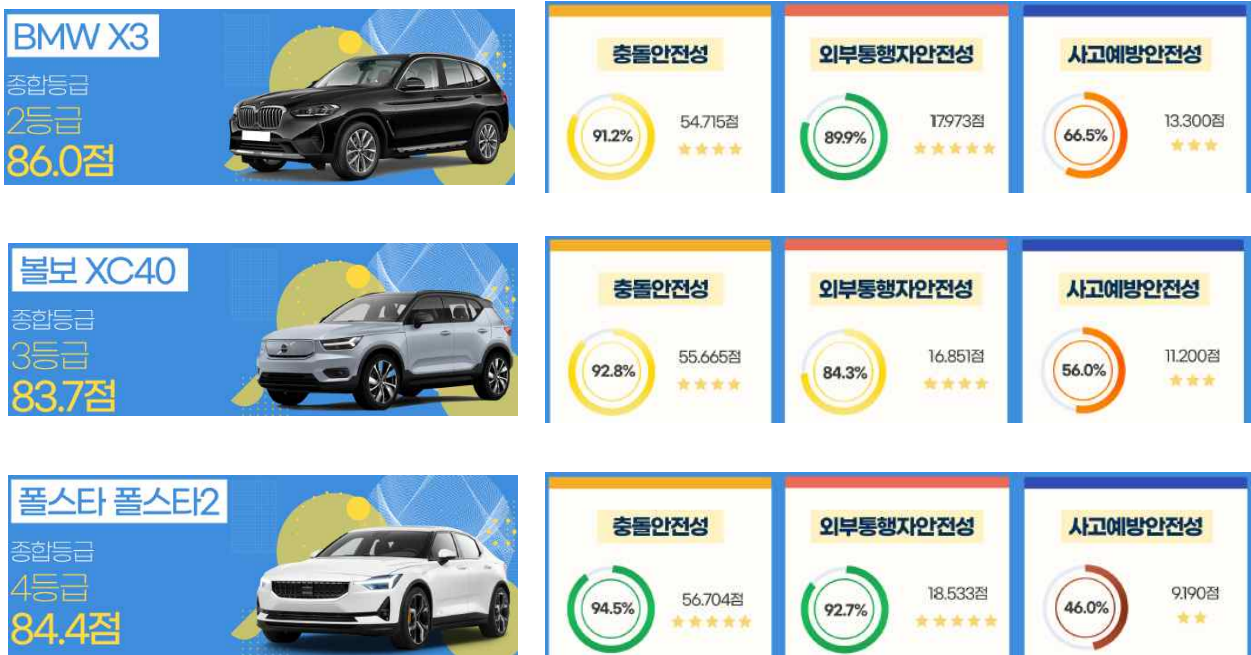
BMW X3
종합등급
2등급
86.0점

충돌안전성
91.2%
54.715점
★★★★

외부통행자안전성
89.9%
17.973점
★★★★★

사고예방안전성
66.5%
13.300점
★★★

볼보 XC40
종합등급
3등급
83.7점

충돌안전성
92.8%
55.665점
★★★★

외부통행자안전성
84.3%
16.851점
★★★★

사고예방안전성
56.0%
11.200점
★★★

폴스타 폴스타2
종합등급
4등급
84.4점

충돌안전성
94.5%
56.704점
★★★★★

외부통행자안전성
92.7%
18.533점
★★★★★

사고예방안전성
46.0%
9.190점
★★